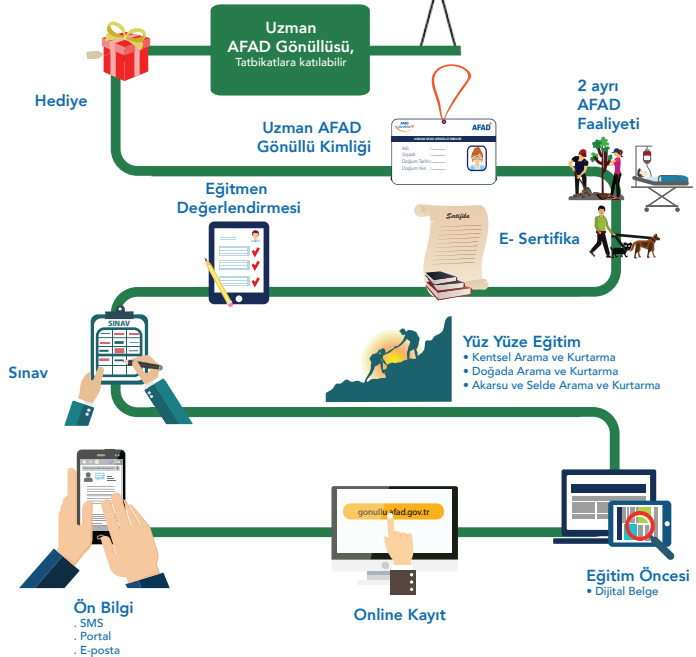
Uzman AFAD Gönüllüsü,
Tatbikatlara katılabilir

Hediye

Uzman AFAD Gönüllü Kimliği

AFAD
Adı
Soyadı
Doğum Tarihi
Doğum Yeri

2 ayrı AFAD Faaliyeti

Eğitmen Değerlendirmesi

Sertifika

E- Sertifika

SINAV

Sınav

Yüz Yüze Eğitim
• Kentsel Arama ve Kurtarma
• Doğada Arama ve Kurtarma
• Akarsu ve Selde Arama ve Kurtarma

gonullu.afad.gov.tr

Ön Bilgi
. SMS
. Portal
. E-posta

Online Kayıt

Eğitim Öncesi
• Dijital Belge